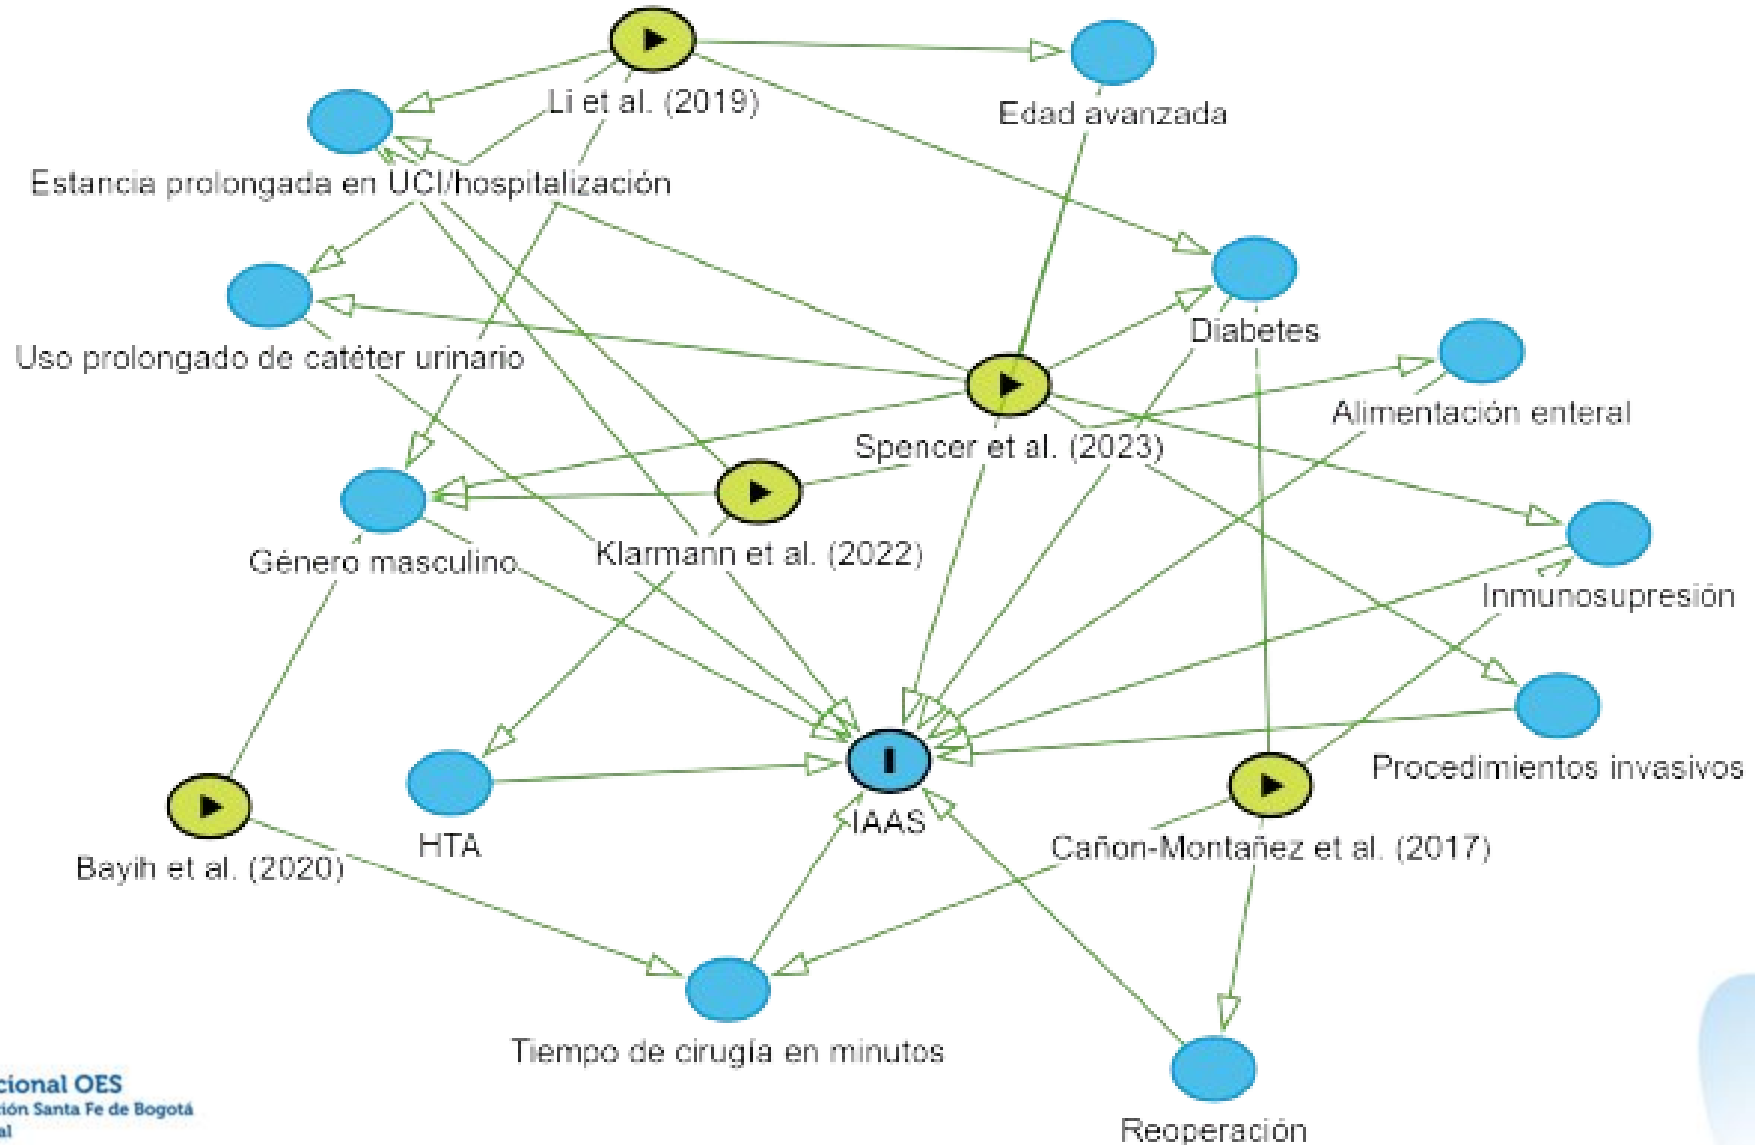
Li et al. (2019)

Edad avanzada

Estancia prolongada en UCI/hospitalización

Diabetes

Uso prolongado de catéter urinario

Alimentación enteral

Spencer et al. (2023)

Género masculino

Klarmann et al. (2022)

Inmunosupresión

Procedimientos invasivos

HTA

I

IAAS

Cañon-Montañez et al. (2017)

Bayih et al. (2020)

Tiempo de cirugía en minutos

Reoperación

cional OES
ción Santa Fe de Bogotá
al